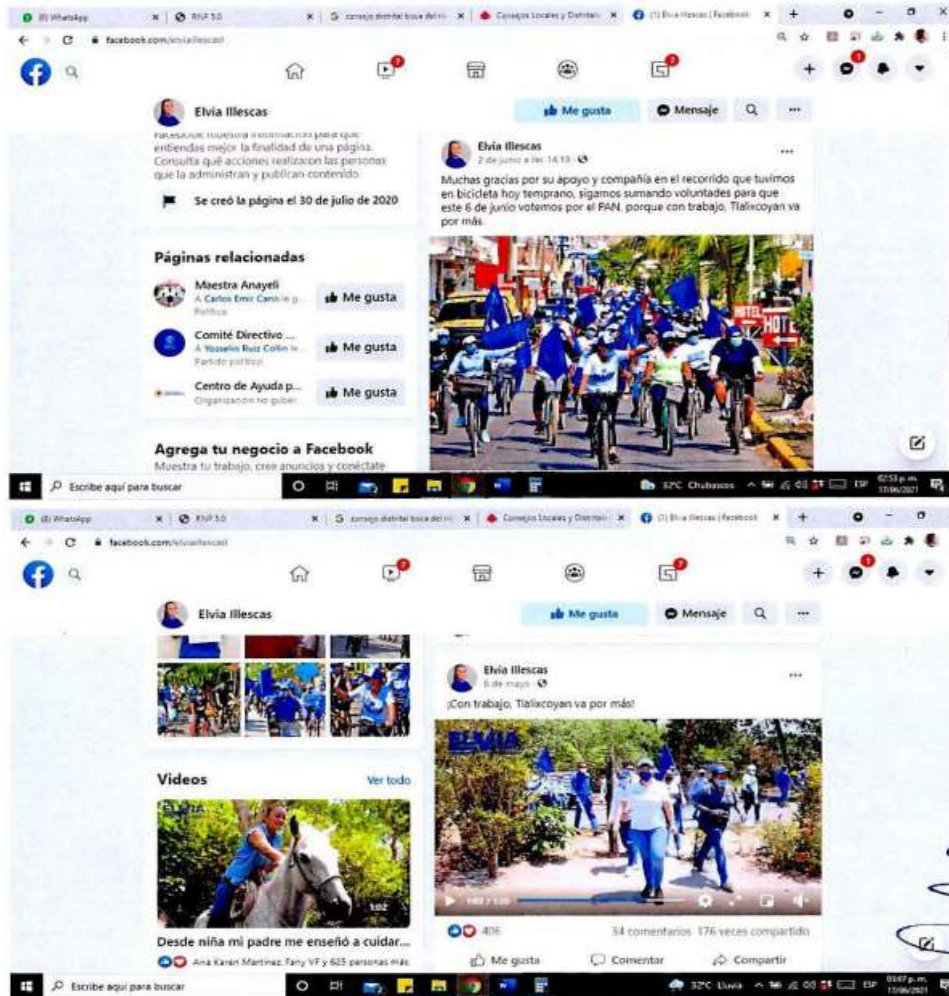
(8) WhatsApp | RNP 5.0 | consejo distrital boca del río | Consejos Locales y Distritales | (1) Elvia Illescas | Facebook

facebook.com/elviaillescas

Elvia Illescas

Me gusta

Mensaje

Facebook muestra información para que entiendas mejor la finalidad de una página. Consulta qué acciones realizaron las personas que la administran y publican contenido.

Se creó la página el 30 de julio de 2020

Páginas relacionadas

Maestra Anayeli
A Carlos Emir Cano le g...
Política
Me gusta

Comité Directivo ...
A Yoselin Ruiz Colín le...
Partido político
Me gusta

Centro de Ayuda p...
Organización no guber...
Me gusta

Agrega tu negocio a Facebook
Muestra tu trabajo, crea anuncios y conéctate

Elvia Illescas
2 de junio a las 14:13

Muchas gracias por su apoyo y compañía en el recorrido que tuvimos en bicicleta hoy temprano, sigamos sumando voluntades para que este 6 de junio votemos por el PAN, porque con trabajo, Tlalixcoyan va por más.

HOTEL

Escribe aquí para buscar

32°C Chubascos

ESP 02:53 p.m. 17/06/2021

(8) WhatsApp | RNP 5.0 | consejo distrital boca del río | Consejos Locales y Distritales | (1) Elvia Illescas | Facebook

facebook.com/elviaillescas

Elvia Illescas

Me gusta

Mensaje

Videos

Ver todo

ELVIA

1:02

Desde niña mi padre me enseñó a cuidar...

Ana Karen Martinez, Fany VF y 625 personas más

Elvia Illescas
6 de mayo

¡Con trabajo, Tlalixcoyan va por más!

ELVIA

406

34 comentarios 176 veces compartido

Me gusta

Comentar

Compartir

Escribe aquí para buscar

32°C Lluvia

ESP 03:07 p.m. 17/06/2021